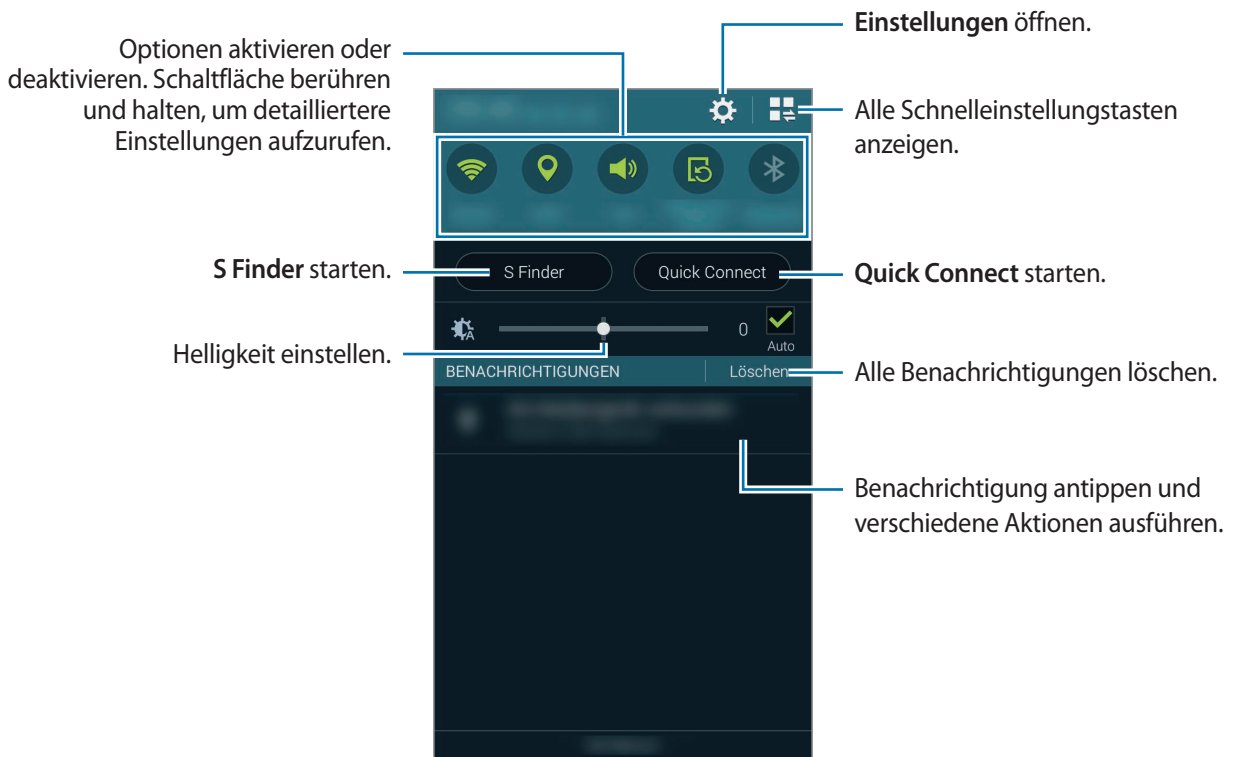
Optionen aktivieren oder deaktivieren. Schaltfläche berühren und halten, um detailliertere Einstellungen aufzurufen.

Einstellungen öffnen.

Alle Schnelleinstellungstasten anzeigen.

S Finder starten.

S Finder

Quick Connect

Quick Connect starten.

0

Auto

Helligkeit einstellen.

BENACHRICHTIGUNGEN

Löschen

Alle Benachrichtigungen löschen.

Benachrichtigung antippen und verschiedene Aktionen ausführen.